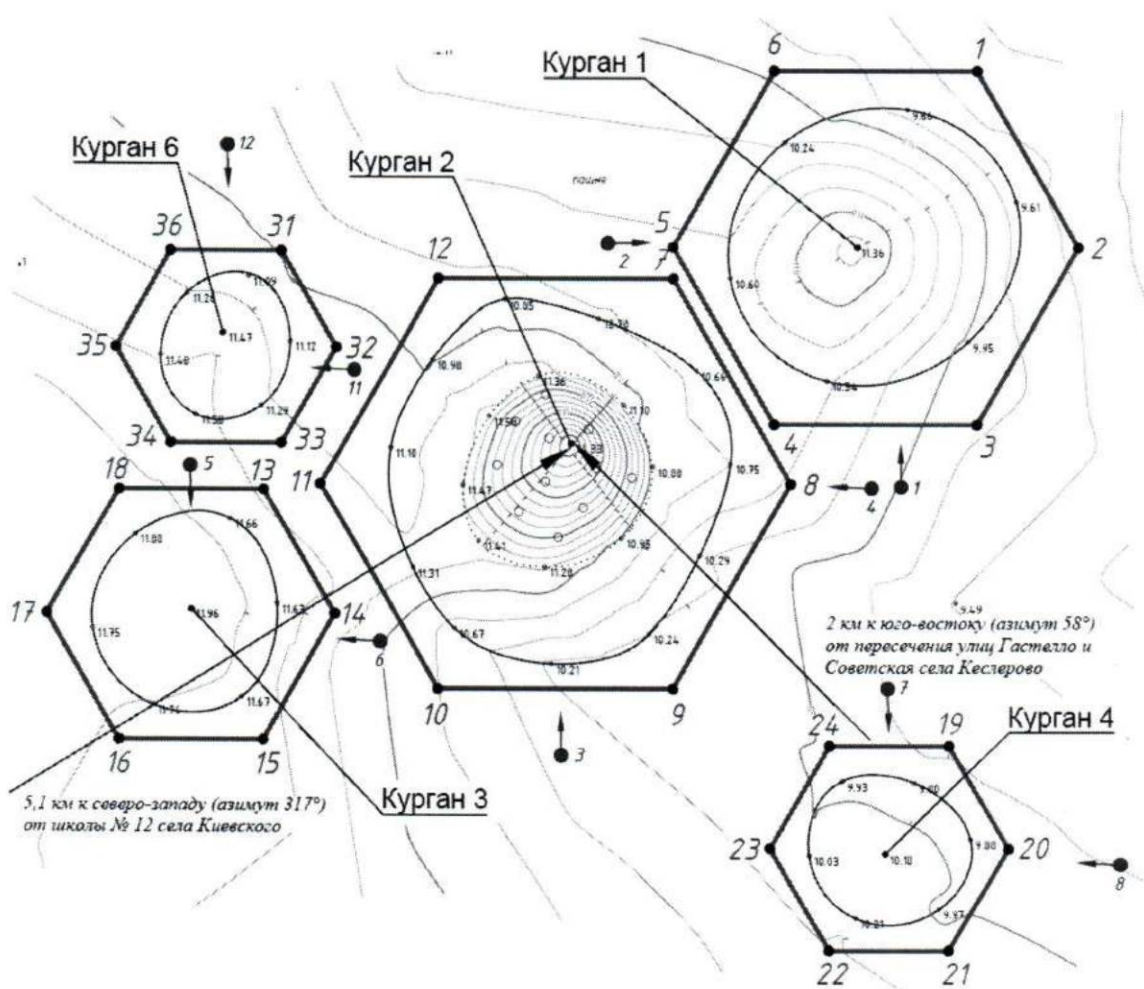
Курган 1

6
1
9.84
10.24
9.61
5
2
7
2
11.36
10.60
9.95
10.94
4
3

Курган 6
12
36
31
11.26
11.09
35
11.47
11.48
11.12
32
11
11.58
11.29
34
33

Курган 2
пашня
12
10.85
10.70
10.98
10.69
11.36
11.10
11.50
11.10
11.33
10.88
10.75
11
8
4
1
11.47
11.47
10.95
10.29
11.31
11.20
10.67
10.24
10.21
10
9
3

18
5
13
11.66
11.80
17
11.96
11.63
14
11.75
6
11.94
11.67
16
15

9.49
2 км к юго-востоку (азимут 58°) от пересечения улиц Гастелло и Советская села Кеслерово

7
24
19
Курган 4
9.93
9.80
23
10.03
10.10
9.80
20
8
9.97
10.01
22
21

5,1 км к северо-западу (азимут 317°) от школы № 12 села Киевского

Курган 3